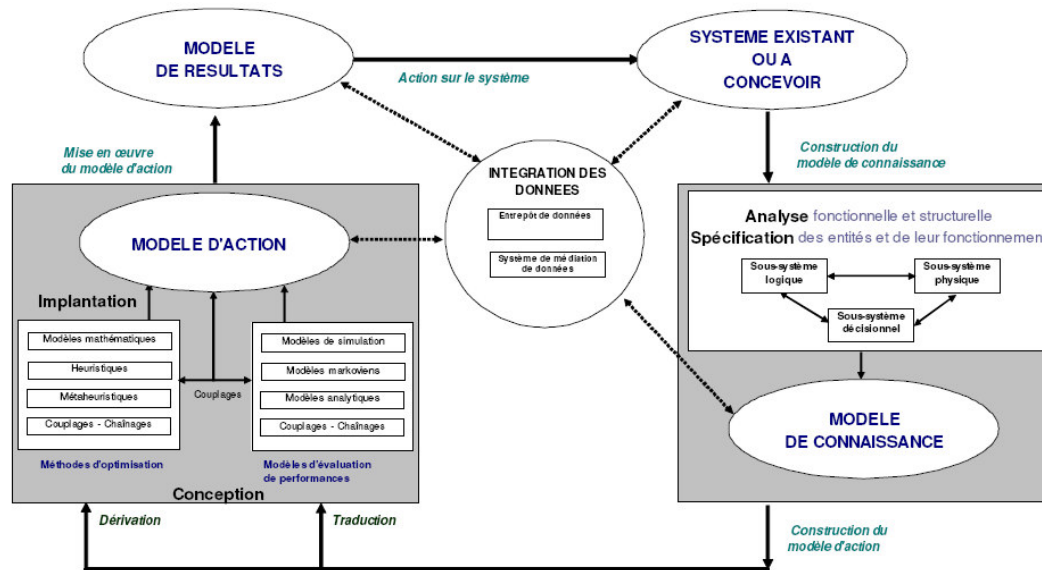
MODELE DE RESULTATS

Action sur le système

SYSTEME EXISTANT OU A CONCEVOIR

Mise en œuvre du modèle d'action

INTEGRATION DES DONNEES

Entrepôt de données

Système de médiation de données

Construction du modèle de connaissance

MODELE D'ACTION

Implantation

Modèles mathématiques

Heuristiques

Métaheuristiques

Couplages - Chaînages

Couplages

Modèles de simulation

Modèles markoviens

Modèles analytiques

Couplages - Chaînages

Méthodes d'optimisation

Modèles d'évaluation de performances

Conception

Analyse fonctionnelle et structurelle

Spécification des entités et de leur fonctionnemen

Sous-système logique

Sous-système physique

Sous-système décisionnel

MODELE DE CONNAISSANCE

Dérivation

Traduction

Construction du modèle d'action